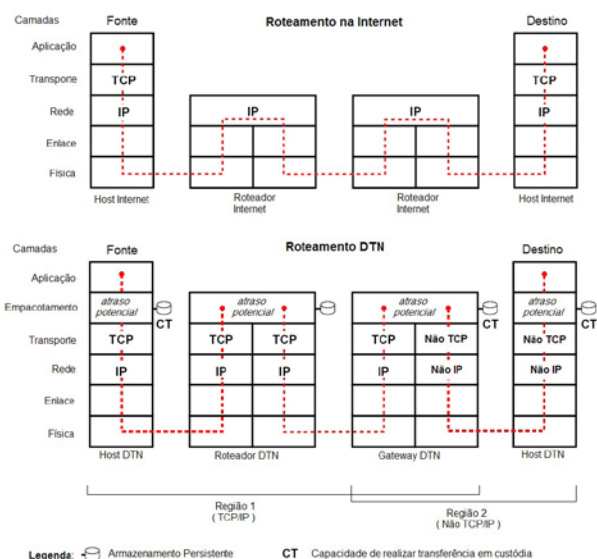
Camadas
Fonte
Roteamento na Internet
Destino
Aplicação
Transporte
TCP
TCP
Rede
IP
IP
IP
IP
Enlace
Física
Host Internet
Roteador Internet
Roteador Internet
Host Internet

Camadas
Fonte
Roteamento DTN
Destino
Aplicação
Empacotamento
atraso potencial
CT
atraso potencial
atraso potencial
CT
atraso potencial
CT
Transporte
TCP
TCP
TCP
TCP
Não TCP
Não TCP
Rede
IP
IP
IP
IP
Não IP
Não IP
Enlace
Física
Host DTN
Roteador DTN
Gateway DTN
Host DTN

Região 1
( TCP/IP )
Região 2
( Não TCP/IP )

Legenda: Armazenamento Persistente
CT Capacidade de realizar transferência em custódia